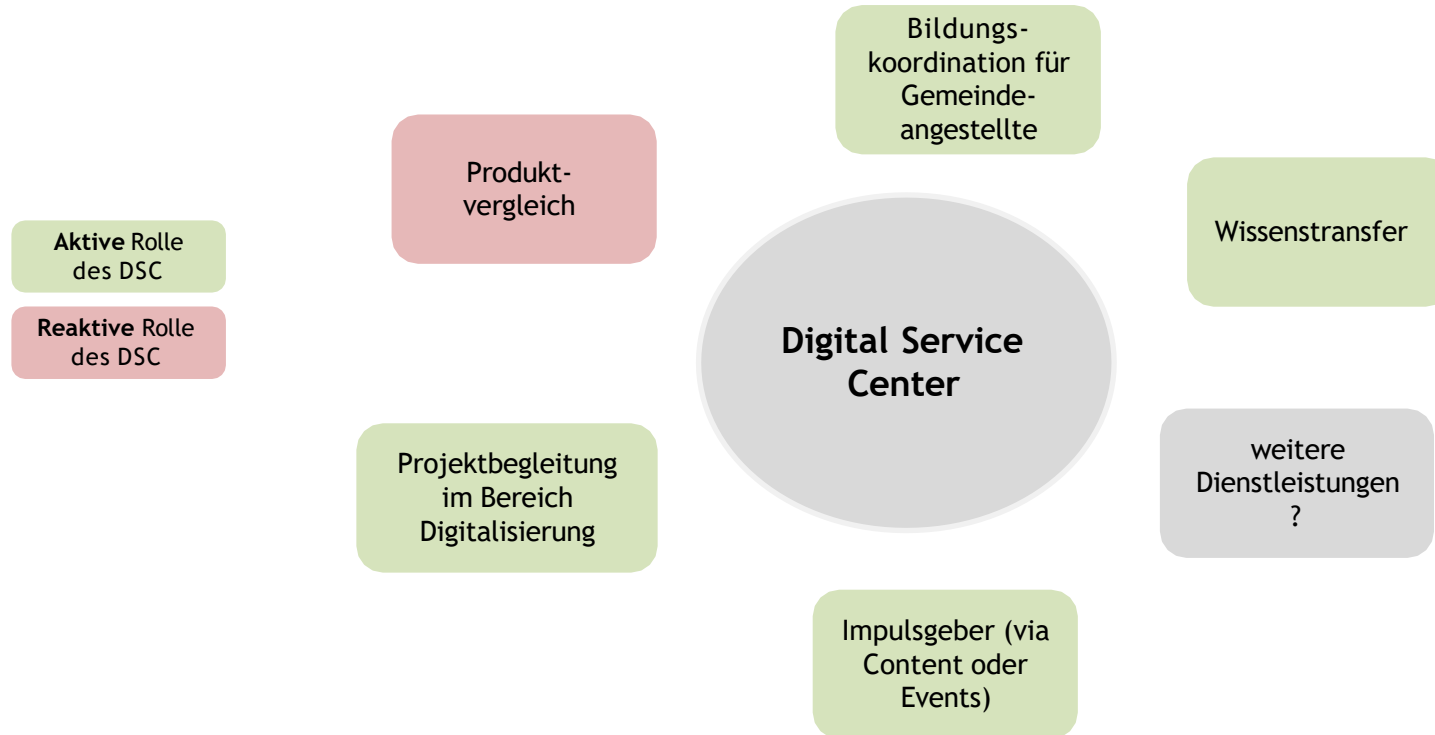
**Aktive** Rolle des DSC

**Reaktive** Rolle des DSC

Produktvergleich

Bildungskoordination für Gemeindeangestellte

Wissenstransfer

**Digital Service Center**

Projektbegleitung im Bereich Digitalisierung

weitere Dienstleistungen ?

Impulsgeber (via Content oder Events)